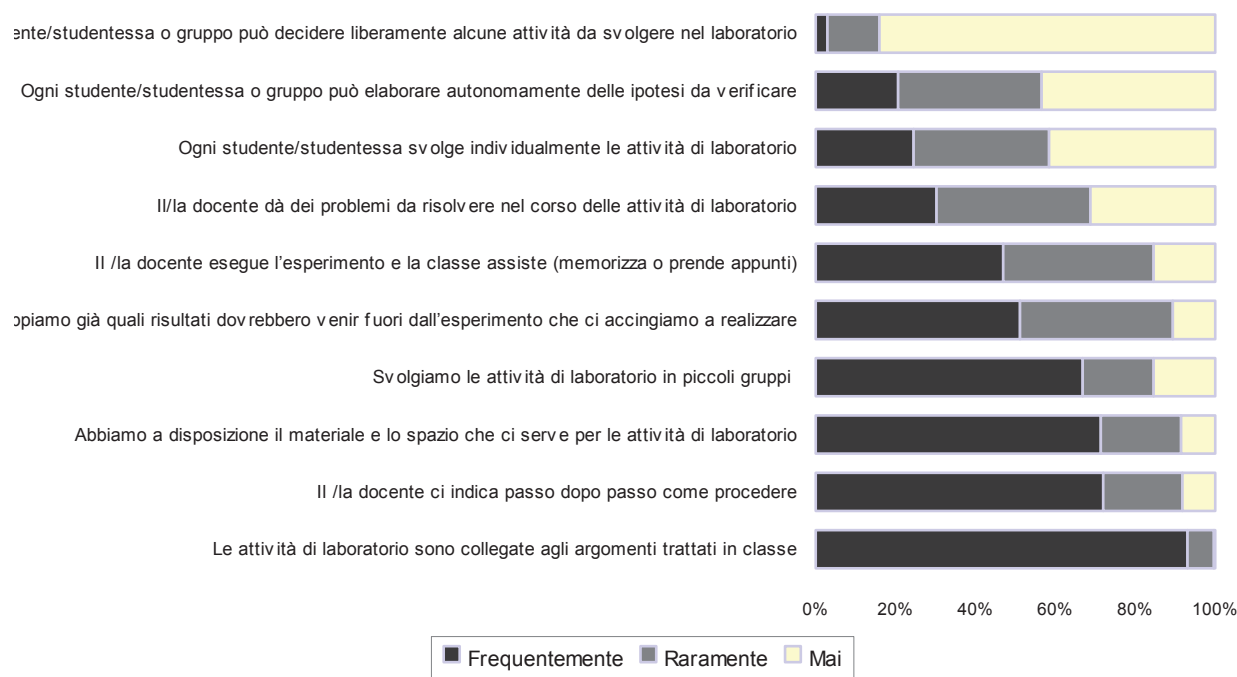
ente/studentessa o gruppo può decidere liberamente alcune attiv ità da sv olgere nel laboratorio

Ogni studente/studentessa o gruppo può elaborare autonomamente delle ipotesi da v erif icare

Ogni studente/studentessa sv olge indiv idualmente le attiv ità di laboratorio

Il/la docente dà dei problemi da risolv ere nel corso delle attiv ità di laboratorio

Il /la docente esegue l'esperimento e la classe assiste (memorizza o prende appunti)

ɔpiamo già quali risultati dov rebbero v enir f uori dall'esperimento che ci accingiamo a realizzare

Sv olgiamo le attiv ità di laboratorio in piccoli gruppi

Abbiamo a disposizione il materiale e lo spazio che ci serv e per le attiv ità di laboratorio

Il /la docente ci indica passo dopo passo come procedere

Le attiv ità di laboratorio sono collegate agli argomenti trattati in classe

0% 20% 40% 60% 80% 100%

Frequentemente Raramente Mai